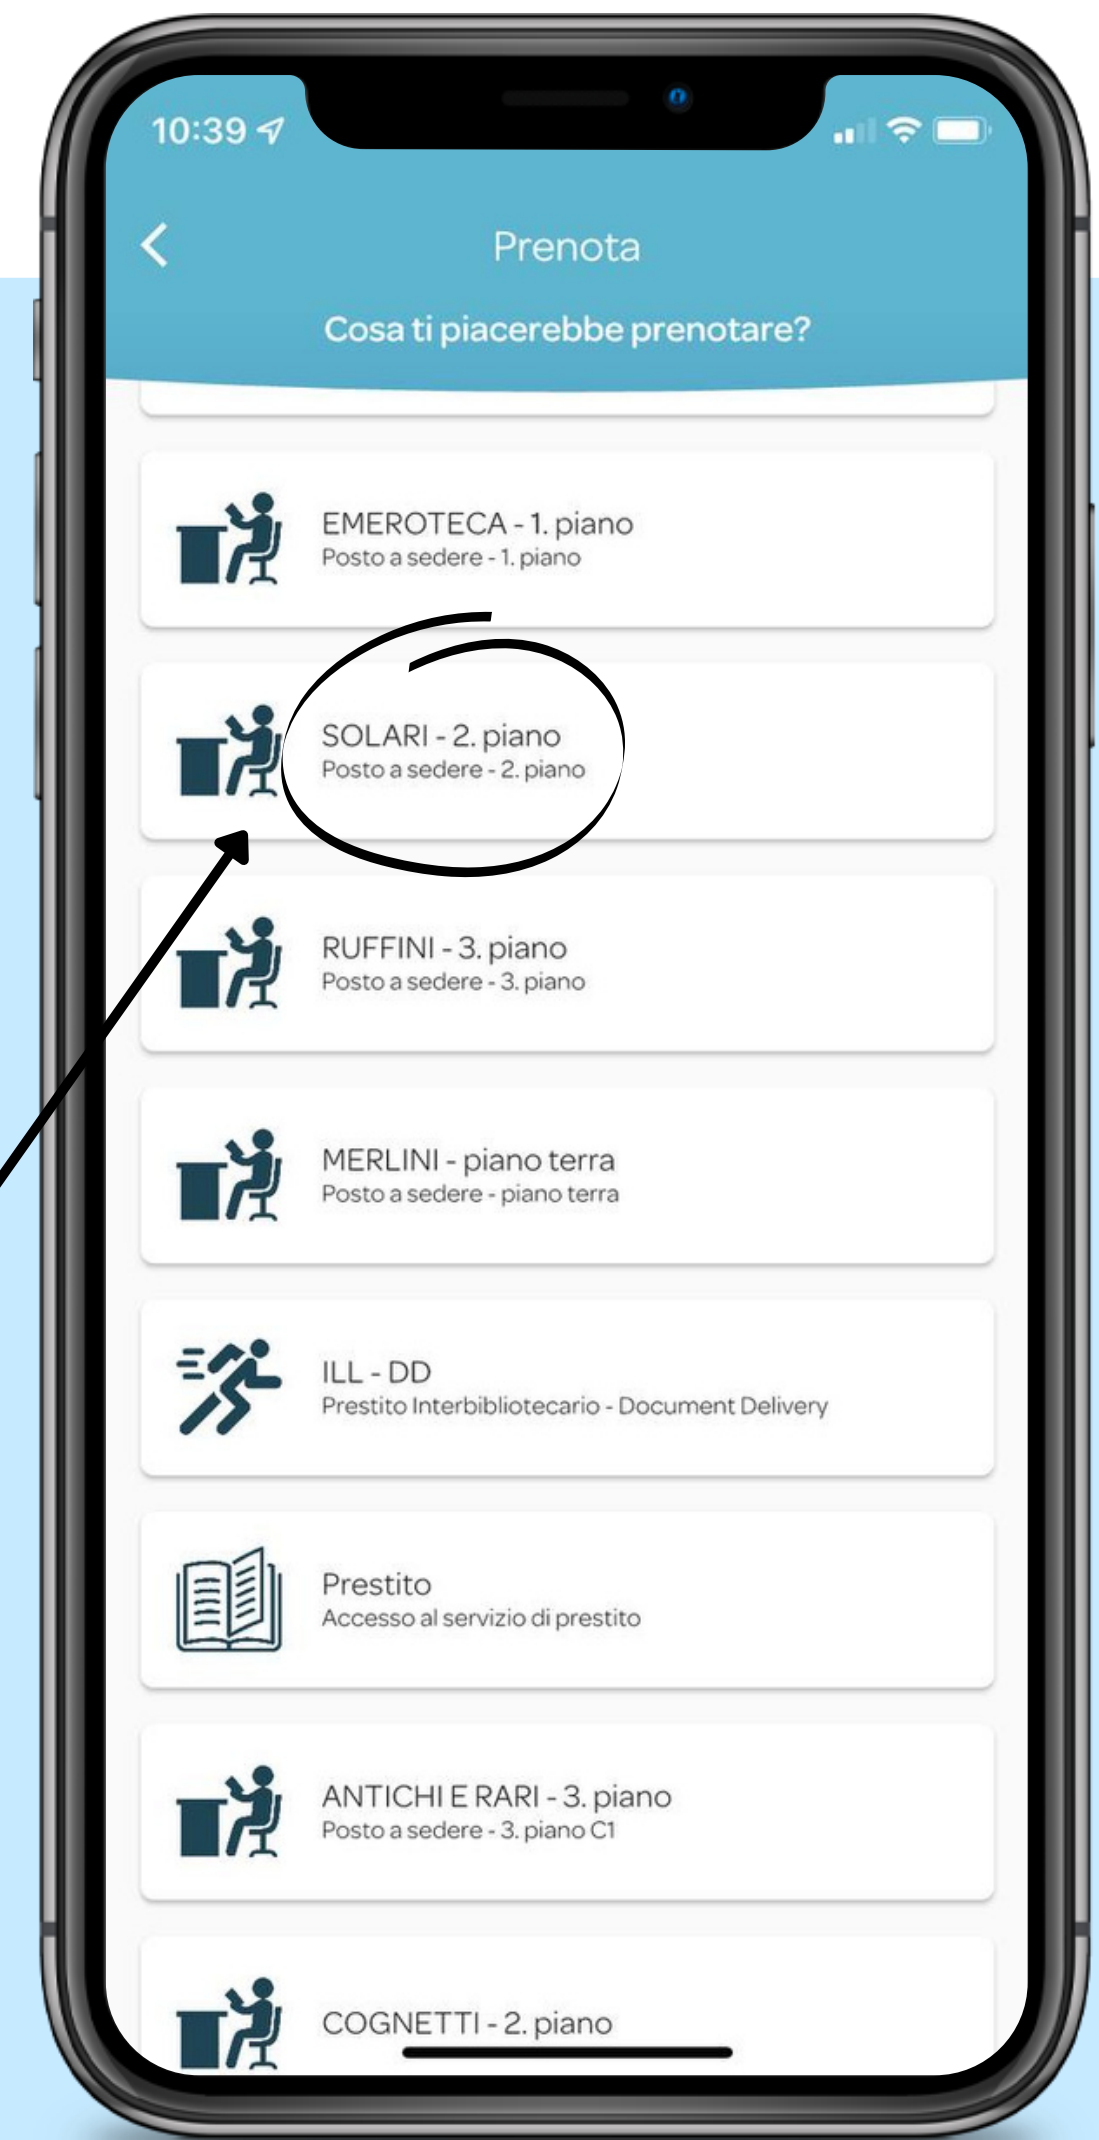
10:39

Prenota

Cosa ti piacerebbe prenotare?

EMEROTECA - 1. piano
Posto a sedere - 1. piano

SOLARI - 2. piano
Posto a sedere - 2. piano

RUFFINI - 3. piano
Posto a sedere - 3. piano

MERLINI - piano terra
Posto a sedere - piano terra

ILL - DD
Prestito Interbibliotecario - Document Delivery

Prestito
Accesso al servizio di prestito

ANTICHI E RARI - 3. piano
Posto a sedere - 3. piano C1

COGNETTI - 2. piano